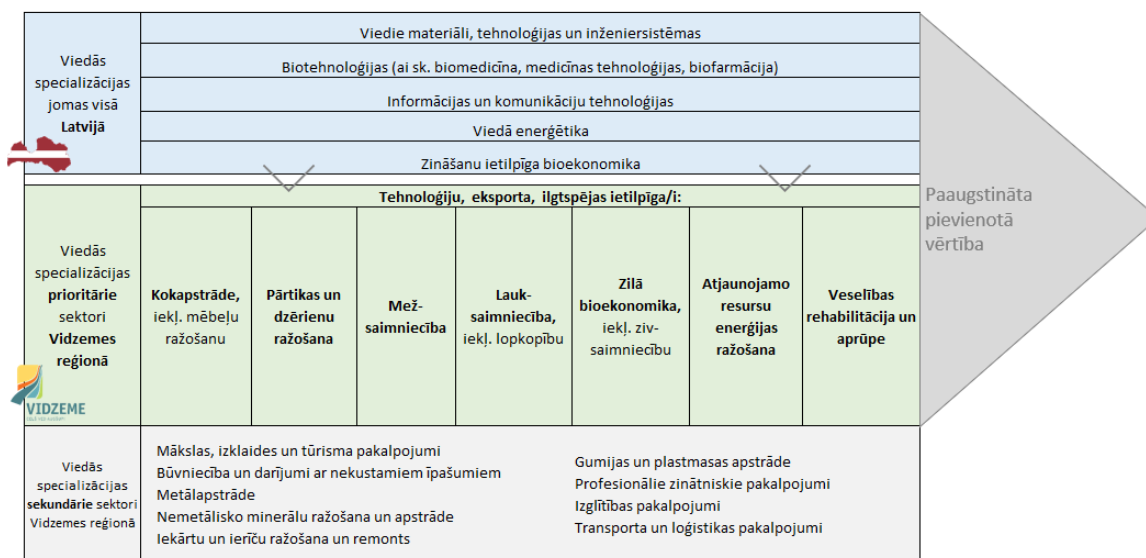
Viedās specializācijas jomas visā **Latvijā**

Viedie materiāli, tehnoloģijas un inženiersistēmas

Biotehnoloģijas (ai sk. biomedicīna, medicīnas tehnoloģijas, biofarmācija)

Informācijas un komunikāciju tehnoloģijas

Viedā enerģētika

Zināšanu ietilpīga bioekonomika

Paaugstināta pievienotā vērtība

Viedās specializācijas **prioritārie** sektori **Vidzemes reģionā**

VIDZEME

**Tehnoloģiju, eksporta, ilgtspējas ietilpīga/i:**

| Kokapstrāde, iekļ. mēbeļu ražošanu | Pārtikas un dzērienu ražošana | Mež-saimniecība | Lauk-saimniecība, iekļ. lopkopību | Zilā bioekonomika, iekļ. ziv-saimniecību | Atjaunojamo resursu enerģijas ražošana | Veselības rehabilitācija un aprūpe |
|---|---|---|---|---|---|---|

Viedās specializācijas **sekundārie** sektori Vidzemes reģionā

Mākslas, izklaides un tūrisma pakalpojumi
Būvniecība un darījumi ar nekustamiem īpašumiem
Metālapstrāde
Nemetālisko minerālu ražošana un apstrāde
Iekārtu un ierīču ražošana un remonts

Gumijas un plastmasas apstrāde
Profesionālie zinātniskie pakalpojumi
Izglītības pakalpojumi
Transporta un loģistikas pakalpojumi